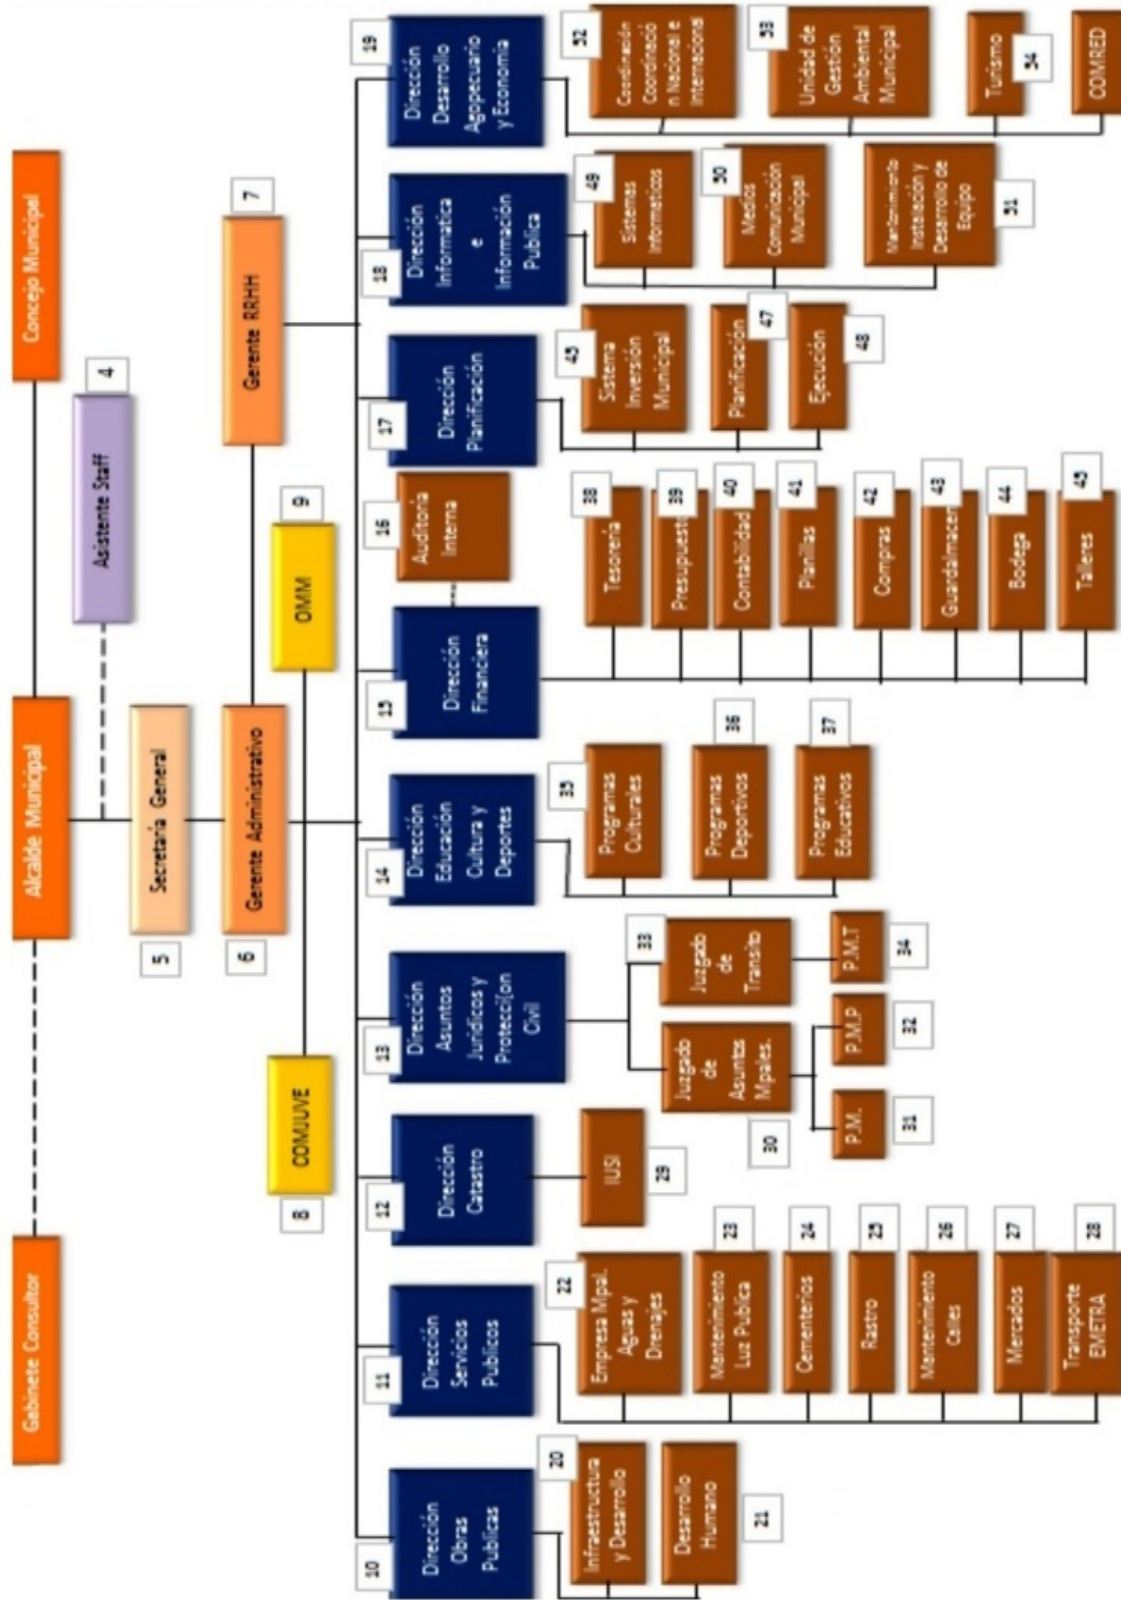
Concejo Municipal

Alcalde Municipal

Gabinete Consultor

4 Asistente Staff

Secretaría General 5

Gerente Administrativo 6

Gerente RRHH 7

COMUVE 8

OMM 9

10 Dirección Obras Publicas

20 Infraestructura y Desarrollo

Desarrollo Humano 21

11 Dirección Servicios Publicos

22 Empresa Mpal. Aguas y Drenajes

23 Mantenimiento Luz Publica

24 Cementerios

25 Rastro

26 Mantenimiento Calles

27 Mercados

28 Transporte EMETRA

12 Dirección Catastro

IUSI 29

13 Dirección Asuntos Jurídicos y Protección Civil

33 Juzgado de Transito

P.M.T 34

Juzgado de Asuntos Mpales. 30

P.M.P 32

P.M. 31

14 Dirección Educación Cultura y Deportes

35 Programas Culturales

36 Programas Deportivos

37 Programas Educativos

15 Dirección Financiera

16 Auditoria Interna

38 Tesorería

39 Presupuesto

40 Contabilidad

41 Planillas

42 Compras

43 Guardalmacen

44 Bodega

45 Talleres

17 Dirección Planificación

45 Sistema Inversión Municipal

Planificación 47

Ejecución 48

18 Dirección Informatica e Información Publica

49 Sistemas Informaticos

50 Medios Comunicación Municipal

Mantenimiento Instalación y Desarrollo de Equipo 51

19 Dirección Desarrollo Agopecuario y Economía

52 Coordinación Coordinació n Nacional e Internacional

53 Unidad de Gestión Ambiental Municipal

Turismo 54

COMRED